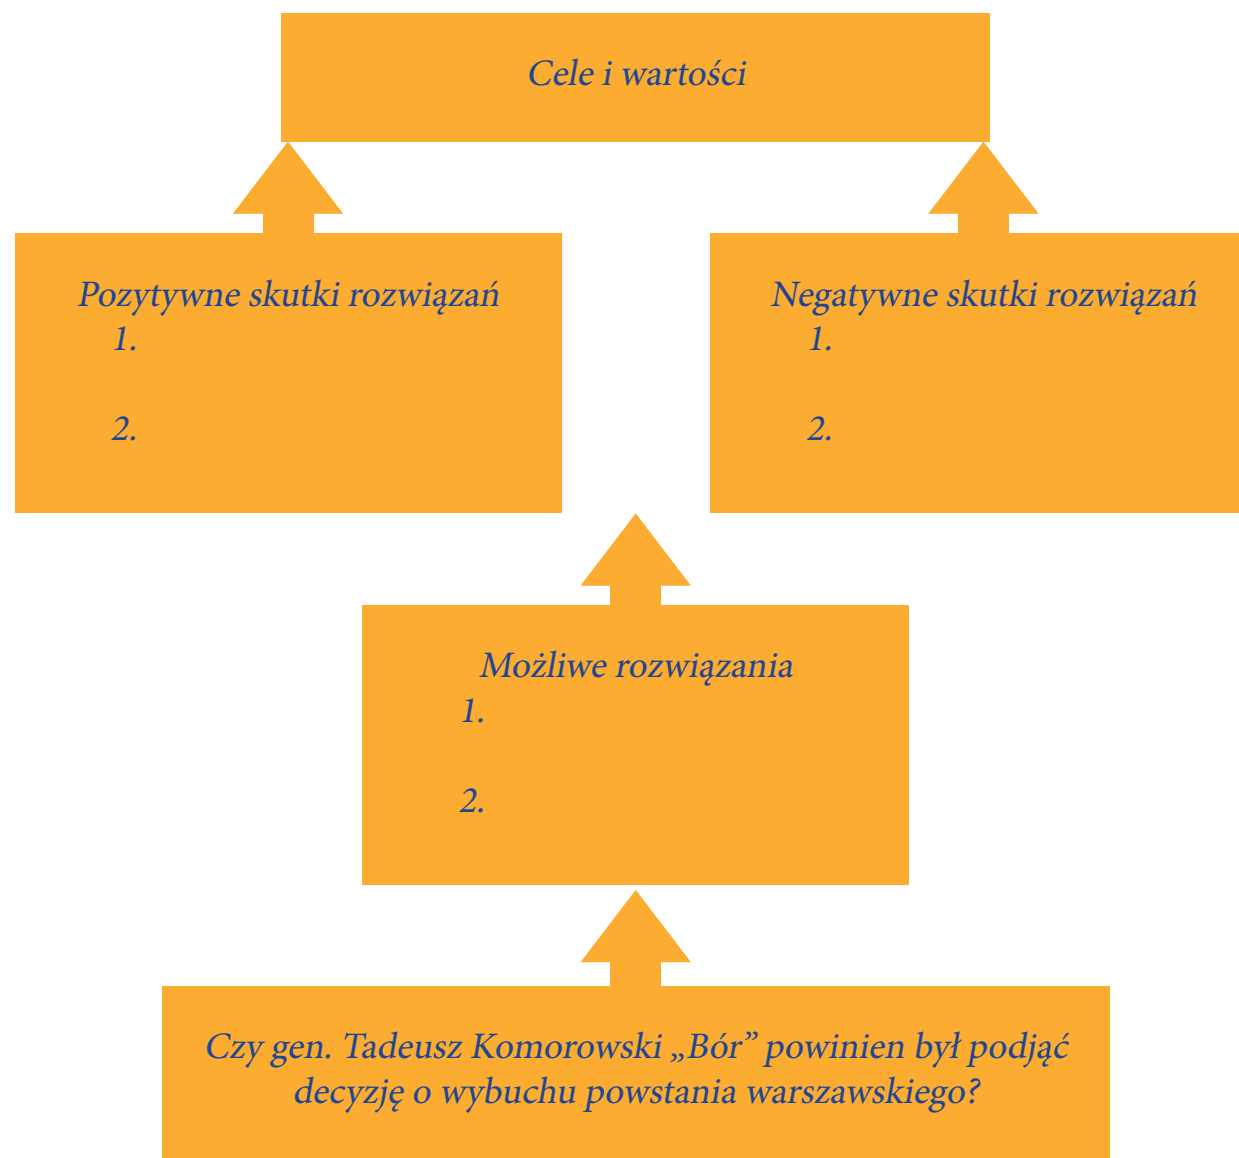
Cele i wartości

Pozytywne skutki rozwiązań
1.
2.

Negatywne skutki rozwiązań
1.
2.

Możliwe rozwiązania
1.
2.

Czy gen. Tadeusz Komorowski „Bór” powinien był podjąć decyzję o wybuchu powstania warszawskiego?